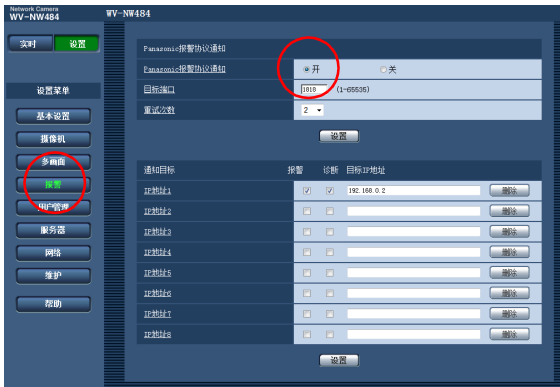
Network Camera
WV-NW484

WV-NW484

实时
设置

设置菜单
基本设置
摄像机
多画面
报警
用户管理
服务器
网络
维护
帮助

Panasonic报警协议通知

Panasonic报警协议通知 开 关
目标端口 1818 (1-65535)
重试次数 2

设置

| 通知目标 | 报警 | 诊断 | 目标IP地址 | |
|---|---|---|---|---|
| IP地址1 | ☑ | ☑ | 192.168.0.2 | 删除 |
| IP地址2 | ☐ | ☐ | | 删除 |
| IP地址3 | ☐ | ☐ | | 删除 |
| IP地址4 | ☐ | ☐ | | 删除 |
| IP地址5 | ☐ | ☐ | | 删除 |
| IP地址6 | ☐ | ☐ | | 删除 |
| IP地址7 | ☐ | ☐ | | 删除 |
| IP地址8 | ☐ | ☐ | | 删除 |

设置